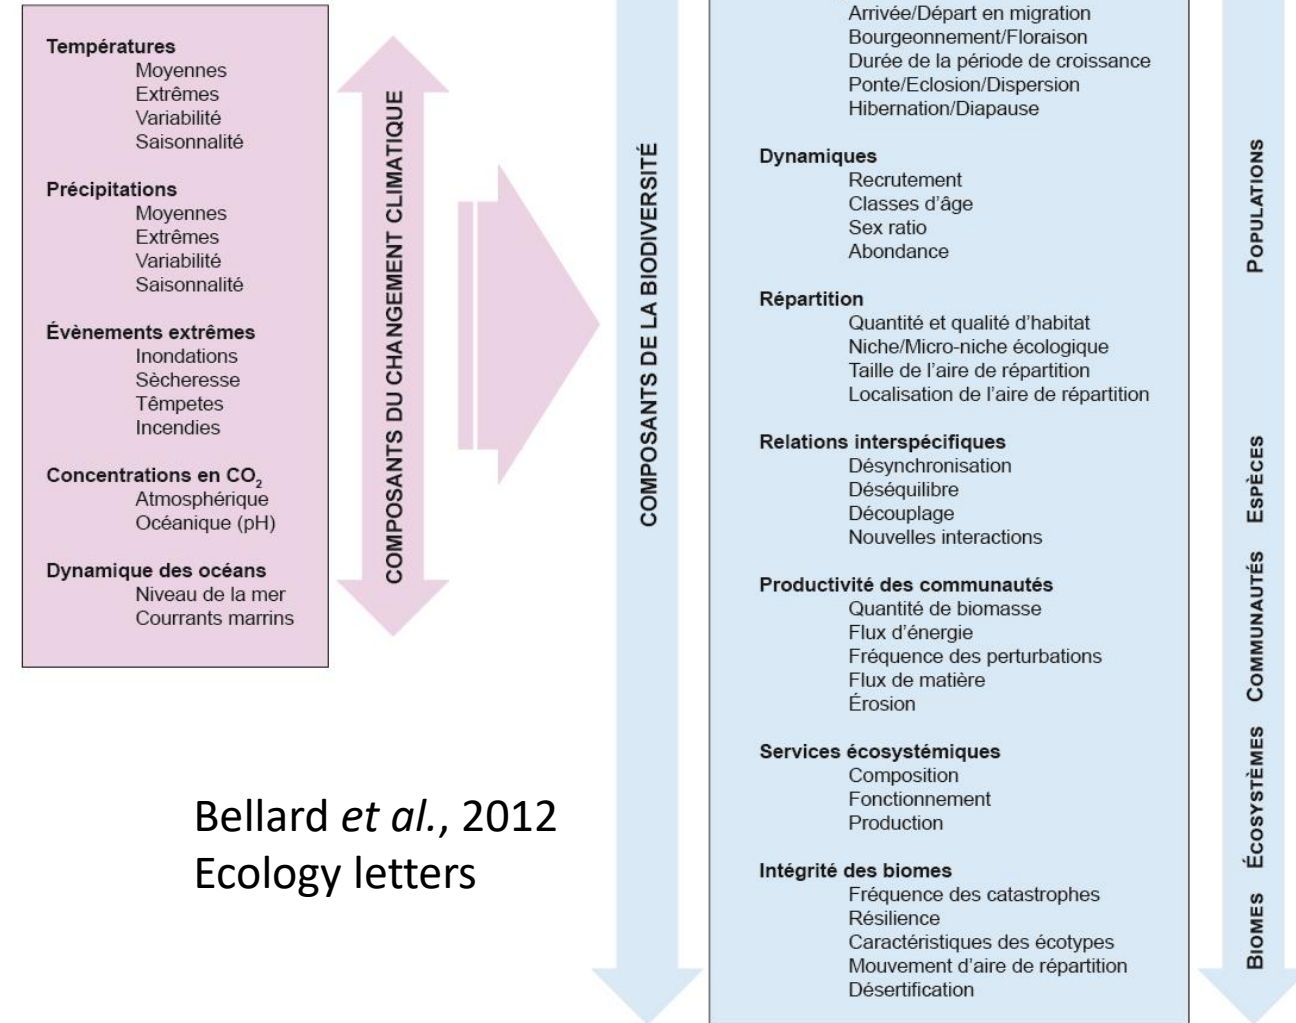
Températures
Moyennes
Extrêmes
Variabilité
Saisonnalité

Précipitations
Moyennes
Extrêmes
Variabilité
Saisonnalité

Évènements extrêmes
Inondations
Sècheresse
Têmpetes
Incendies

Concentrations en $CO_2$
Atmosphérique
Océanique (pH)

Dynamique des océans
Niveau de la mer
Courrants marrins

COMPOSANTS DU CHANGEMENT CLIMATIQUE

Bellard *et al.*, 2012
Ecology letters

COMPOSANTS DE LA BIODIVERSITÉ

Arrivée/Départ en migration
Bourgeonnement/Floraison
Durée de la période de croissance
Ponte/Eclosion/Dispersion
Hibernation/Diapause

Dynamiques
Recrutement
Classes d'âge
Sex ratio
Abondance

Répartition
Quantité et qualité d'habitat
Niche/Micro-niche écologique
Taille de l'aire de répartition
Localisation de l'aire de répartition

Relations interspécifiques
Désynchronisation
Déséquilibre
Découplage
Nouvelles interactions

Productivité des communautés
Quantité de biomasse
Flux d'énergie
Fréquence des perturbations
Flux de matière
Érosion

Services écosystémiques
Composition
Fonctionnement
Production

Intégrité des biomes
Fréquence des catastrophes
Résilience
Caractéristiques des écotypes
Mouvement d'aire de répartition
Désertification

POPULATIONS ESPÈCES COMMUNAUTÉS ÉCOSYSTÈMES BIOMES